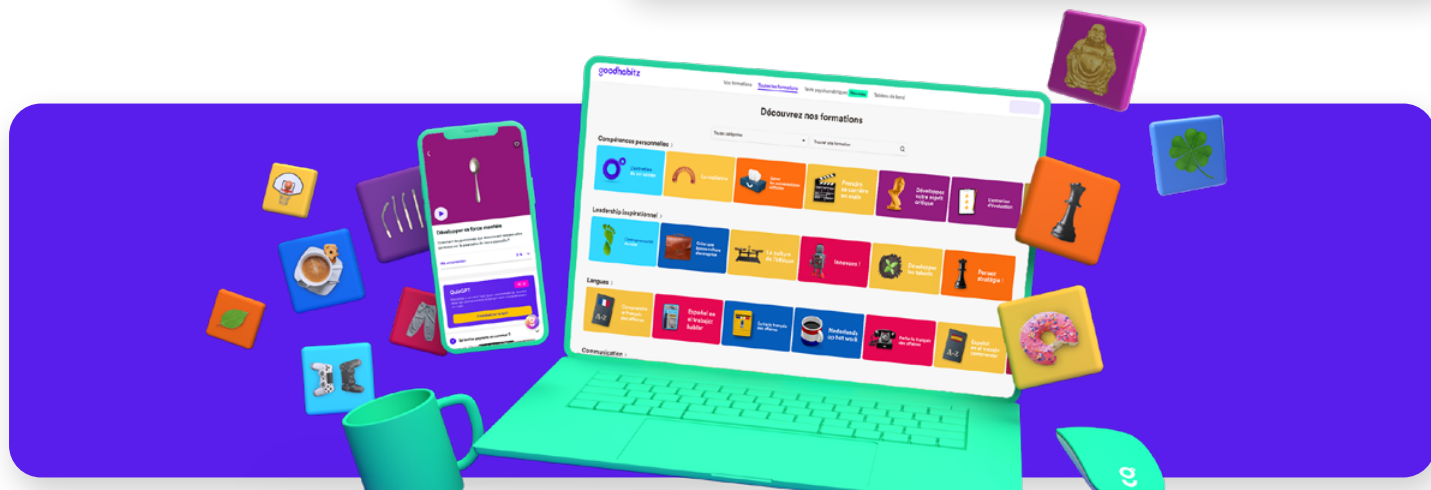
goodhabitz

Vos formations Toutes les formations Tests psychométriques Tableau de bord

Découvrez nos formations

Toutes catégories

Trouver une formation

Compétences personnelles

Prendre sa carrière en main

Développez votre esprit critique

Leadership inspirationnel

La culture de l'équipe

Innovons !

Développer les talents

Penser stratégie !

Langues

Español en el trabajo: hablar

Nederlands op het werk

Communication

Développer sa force mentale

QuizGPT